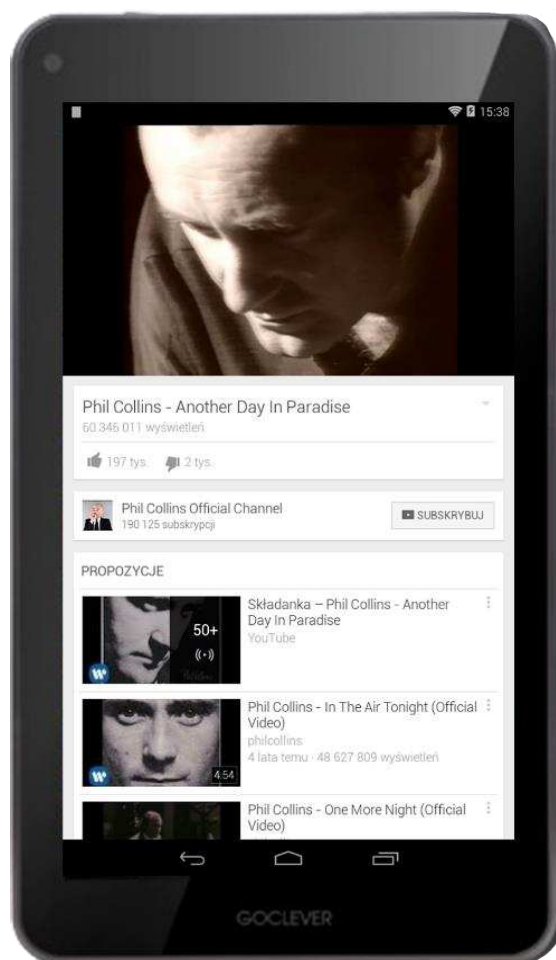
15:38

Phil Collins - Another Day In Paradise
60 346 011 wyświetleń

197 tys. 2 tys.

Phil Collins Official Channel
190 125 subskrypcji

SUBSKRYBUJ

PROPOZYCJE

50+

Składanka – Phil Collins - Another Day In Paradise
YouTube

4:54

Phil Collins - In The Air Tonight (Official Video)
philcollins
4 lata temu · 48 627 809 wyświetleń

Phil Collins - One More Night (Official Video)

GOCLEVER